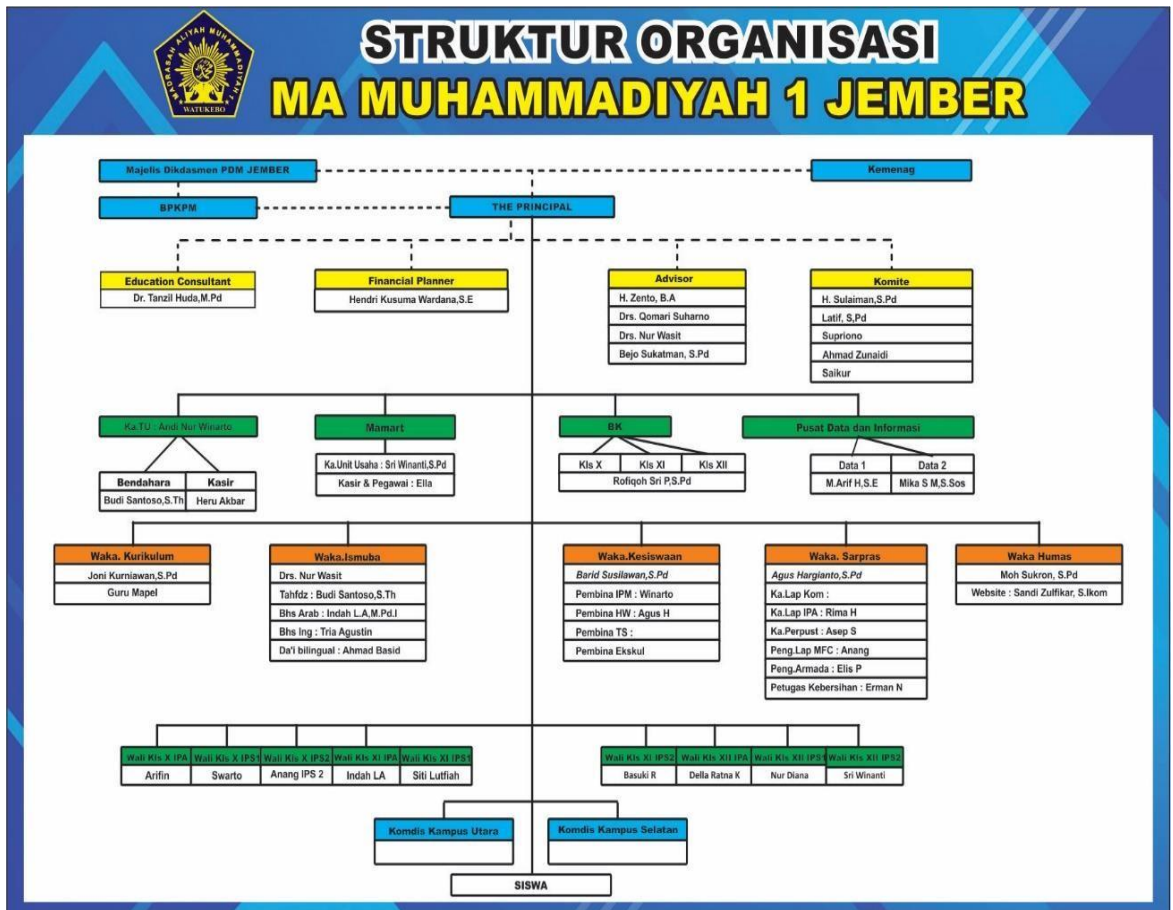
MADRASAH ALIYAH MUHAMMADIYAH 1
WATUKEBO

STRUKTUR ORGANISASI
MA MUHAMMADIYAH 1 JEMBER

Majelis Dikdasmen PDM JEMBER

Kemenag

BPKPM

THE PRINCIPAL

Education Consultant
Dr. Tanzil Huda, M.Pd

Financial Planner
Hendri Kusuma Wardana,S.E

Advisor
H. Zento, B.A
Drs. Qomari Suharno
Drs. Nur Wasit
Bejo Sukatman, S.Pd

Komite
H. Sulaiman,S.Pd
Latif, S.Pd
Supriono
Ahmad Zunaidi
Saikur

Ka.TU : Andi Nur Winarto

| Bendahara | Kasir |
|---|---|
| Budi Santoso,S.Th | Heru Akbar |

Mamart
Ka.Unit Usaha : Sri Winanti,S.Pd
Kasir & Pegawai : Ella

BK
| Kls X | Kls XI | Kls XII |
|---|---|---|
Rofiqoh Sri P,S.Pd

Pusat Data dan Informasi
| Data 1 | Data 2 |
|---|---|
| M.Arif H,S.E | Mika S M,S.Sos |

Waka. Kurikulum
Joni Kurniawan,S.Pd
Guru Mapel

Waka.Ismuba
Drs. Nur Wasit
Tahfdz : Budi Santoso,S.Th
Bhs Arab : Indah L.A,M.Pd.I
Bhs Ing : Tria Agustin
Da'i bilingual : Ahmad Basid

Waka.Kesiswaan
Barid Susilawan,S.Pd
Pembina IPM : Winarto
Pembina HW : Agus H
Pembina TS :
Pembina Ekskul

Waka. Sarpras
Agus Hargianto,S.Pd
Ka.Lap Kom :
Ka.Lap IPA : Rima H
Ka.Perpust : Asep S
Peng.Lap MFC : Anang
Peng.Armada : Elis P
Petugas Kebersihan : Erman N

Waka Humas
Moh Sukron, S.Pd
Website : Sandi Zulfikar, S.Ikom

| Wali Kls X IPA | Wali Kls X IPS1 | Wali Kls X IPS2 | Wali Kls XI IPA | Wali Kls XI IPS1 |
|---|---|---|---|---|
| Arifin | Swarto | Anang IPS 2 | Indah LA | Siti Lutfiah |

| Wali Kls XI IPS2 | Wali Kls XII IPA | Wali Kls XII IPS1 | Wali Kls XII IPS2 |
|---|---|---|---|
| Basuki R | Della Ratna K | Nur Diana | Sri Winanti |

Komdis Kampus Utara

Komdis Kampus Selatan

SISWA